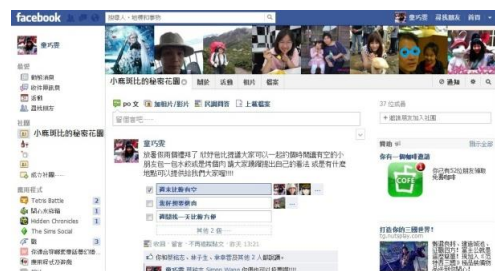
facebook
搜尋人、地標和事物
董巧雲 | 首頁 | 尋找朋友 | 首頁

董巧雲
編輯個人檔案
最新
動態消息
訊息
活動
尋找朋友
社團
小嘉斑比的秘密花園
應用程式
Tetris Battle
Hidden Chronicles
The Sims Social

小嘉斑比的秘密花園
關於 活動 相片 檔案
通知 設定

PO文 加相片/影片 民調問答 上傳檔案
留言寫些什麼...

37 位成員
+ 邀請朋友加入社團

董巧雲
放暑假兩個禮拜了 好好奇比較讓大家可以一起約個時間暫空的小朋友在一些什麼呢 哪天有空呢 請大家踴躍提出自己的看法 或是有什麼地點可以提供給我們大家喔!!!

贊成

贊成 · 留言 · 不再追蹤貼文 · 昨天 13:21

你和另外3人 說讚。

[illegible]

打造你的三腳

CSOFE